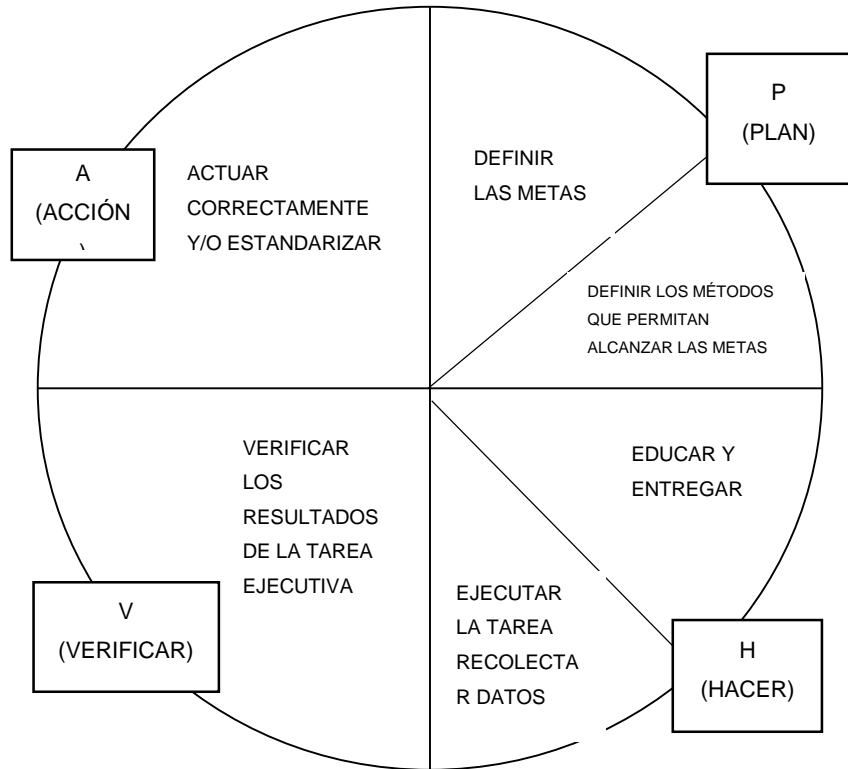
P
(PLAN)

A
(ACCIÓN
`

ACTUAR
CORRECTAMENTE
Y/O ESTANDARIZAR

DEFINIR
LAS METAS

DEFINIR LOS MÉTODOS
QUE PERMITAN
ALCANZAR LAS METAS

VERIFICAR
LOS
RESULTADOS
DE LA TAREA
EJECUTIVA

EDUCAR Y
ENTREGAR

EJECUTAR
LA TAREA
RECOLECTA
R DATOS

V
(VERIFICAR)

H
(HACER)